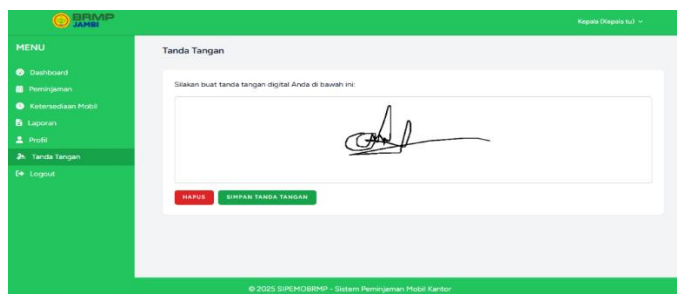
BRMP JAMBI

Kepala (Kepala tu)

MENU

Dashboard

Peminjaman

Ketersediaan Mobil

Laporan

Profil

Tanda Tangan

Logout

Tanda Tangan

Silakan buat tanda tangan digital Anda di bawah ini:

HAPUS

SIMPAN TANDA TANGAN

© 2025 SIPEMOBRMP - Sistem Peminjaman Mobil Kantor